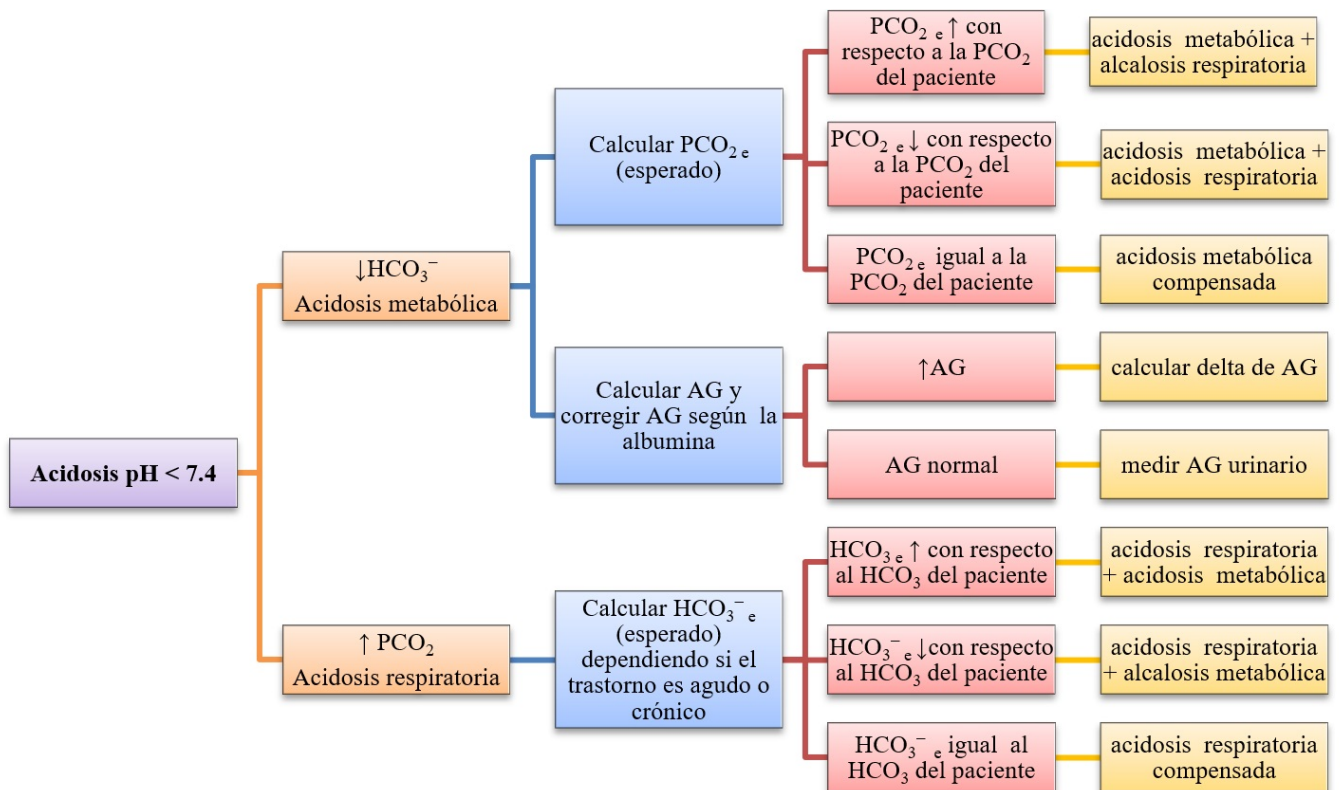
Acidosis pH < 7.4

↓$HCO_3^-$
Acidosis metabólica

Calcular $PCO_{2\,e}$ (esperado)

$PCO_{2\,e}$ ↑ con respecto a la $PCO_2$ del paciente

acidosis metabólica + alcalosis respiratoria

$PCO_{2\,e}$ ↓ con respecto a la $PCO_2$ del paciente

acidosis metabólica + acidosis respiratoria

$PCO_{2\,e}$ igual a la $PCO_2$ del paciente

acidosis metabólica compensada

Calcular AG y corregir AG según la albumina

↑AG

calcular delta de AG

AG normal

medir AG urinario

↑ $PCO_2$
Acidosis respiratoria

Calcular $HCO_3^-{}_e$ (esperado) dependiendo si el trastorno es agudo o crónico

$HCO_{3\,e}$ ↑ con respecto al $HCO_3$ del paciente

acidosis respiratoria + acidosis metabólica

$HCO_3^-{}_e$ ↓con respecto al $HCO_3$ del paciente

acidosis respiratoria + alcalosis metabólica

$HCO_3^-{}_e$ igual al $HCO_3$ del paciente

acidosis respiratoria compensada